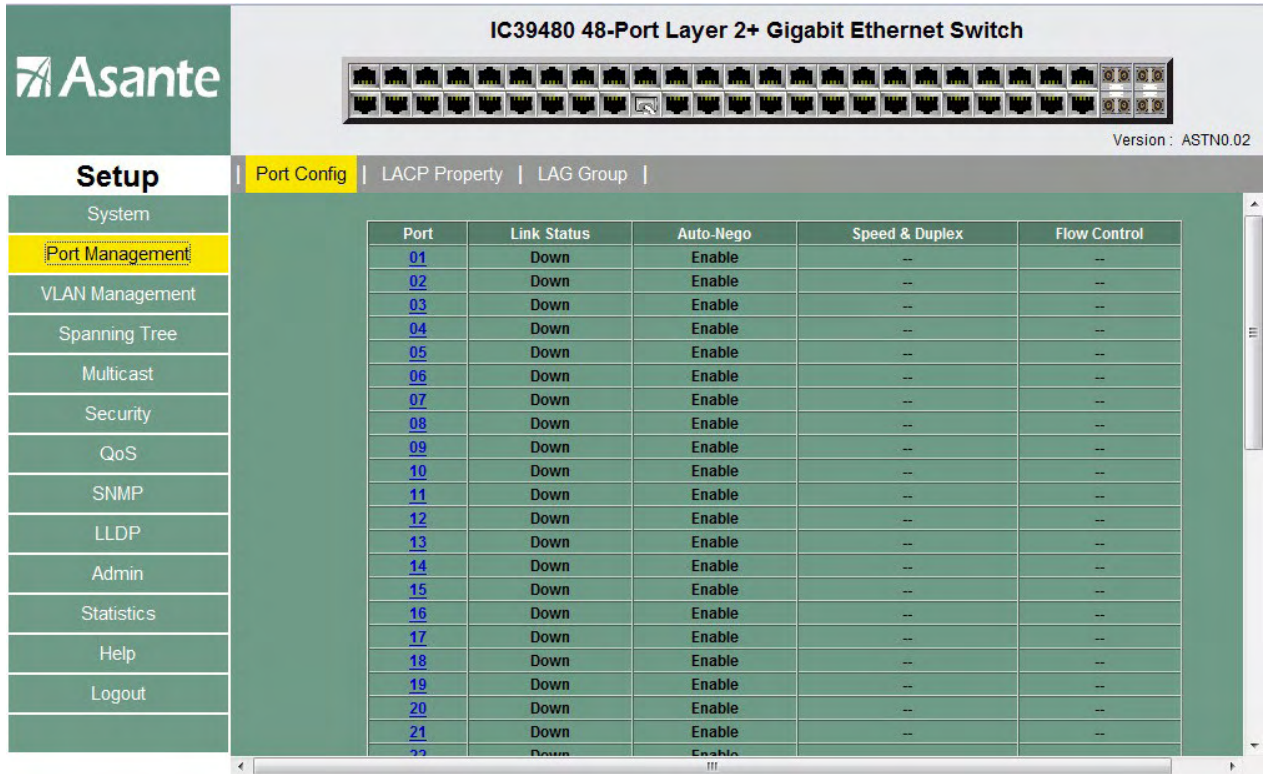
Asante

IC39480 48-Port Layer 2+ Gigabit Ethernet Switch

Version : ASTN0.02

Setup

| Port Config | LACP Property | LAG Group |

System
Port Management
VLAN Management
Spanning Tree
Multicast
Security
QoS
SNMP
LLDP
Admin
Statistics
Help
Logout

| Port | Link Status | Auto-Nego | Speed & Duplex | Flow Control |
|---|---|---|---|---|
| 01 | Down | Enable | -- | -- |
| 02 | Down | Enable | -- | -- |
| 03 | Down | Enable | -- | -- |
| 04 | Down | Enable | -- | -- |
| 05 | Down | Enable | -- | -- |
| 06 | Down | Enable | -- | -- |
| 07 | Down | Enable | -- | -- |
| 08 | Down | Enable | -- | -- |
| 09 | Down | Enable | -- | -- |
| 10 | Down | Enable | -- | -- |
| 11 | Down | Enable | -- | -- |
| 12 | Down | Enable | -- | -- |
| 13 | Down | Enable | -- | -- |
| 14 | Down | Enable | -- | -- |
| 15 | Down | Enable | -- | -- |
| 16 | Down | Enable | -- | -- |
| 17 | Down | Enable | -- | -- |
| 18 | Down | Enable | -- | -- |
| 19 | Down | Enable | -- | -- |
| 20 | Down | Enable | -- | -- |
| 21 | Down | Enable | -- | -- |
| 22 | Down | Enable | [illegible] | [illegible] |